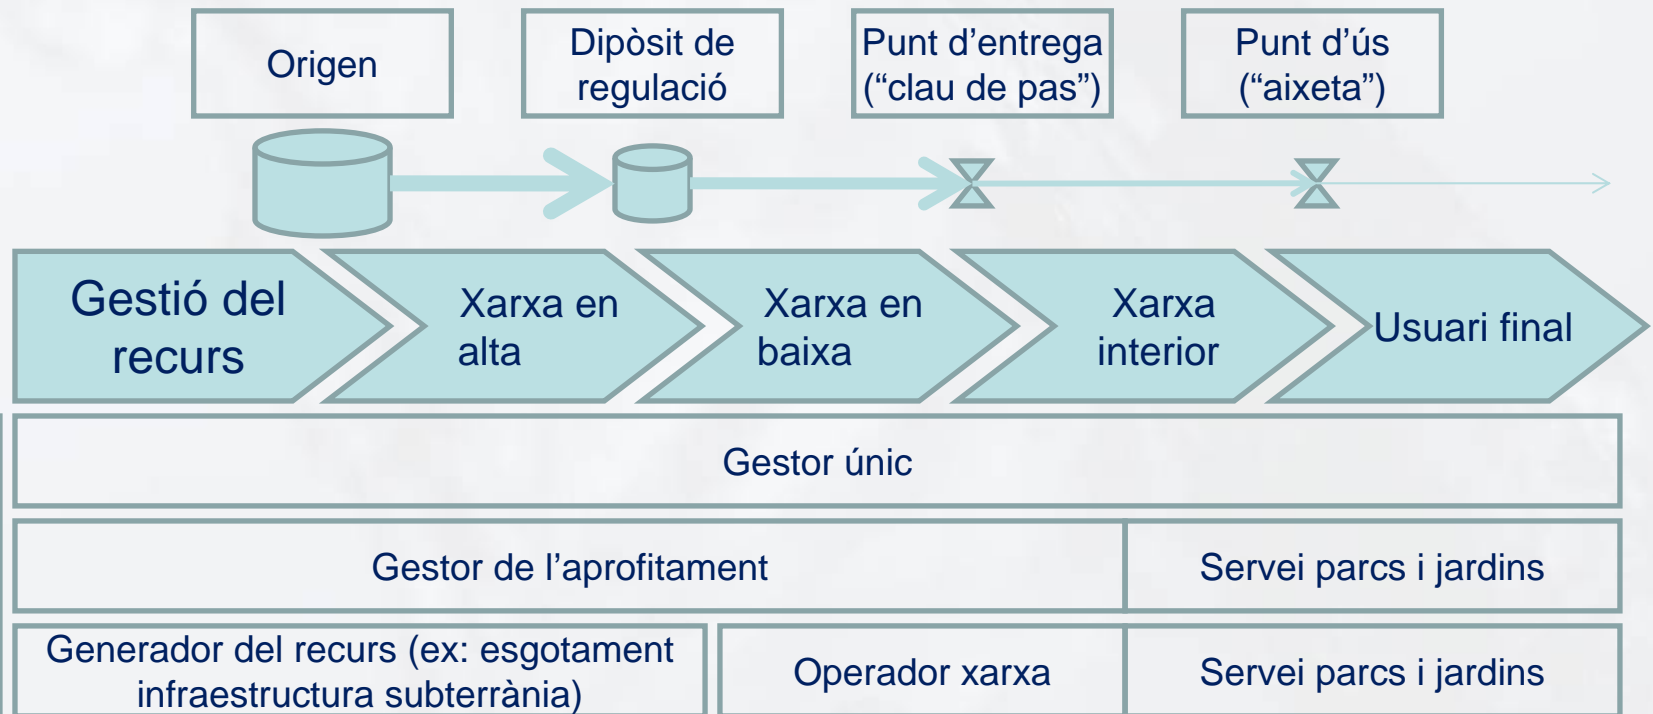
Origen

Dipòsit de regulació

Punt d’entrega (“clau de pas”)

Punt d’ús (“aixeta”)

Gestió del recurs

Xarxa en alta

Xarxa en baixa

Xarxa interior

Usuari final

Gestor únic

Gestor de l’aprofitament

Servei parcs i jardins

Generador del recurs (ex: esgotament infraestructura subterrània)

Operador xarxa

Servei parcs i jardins